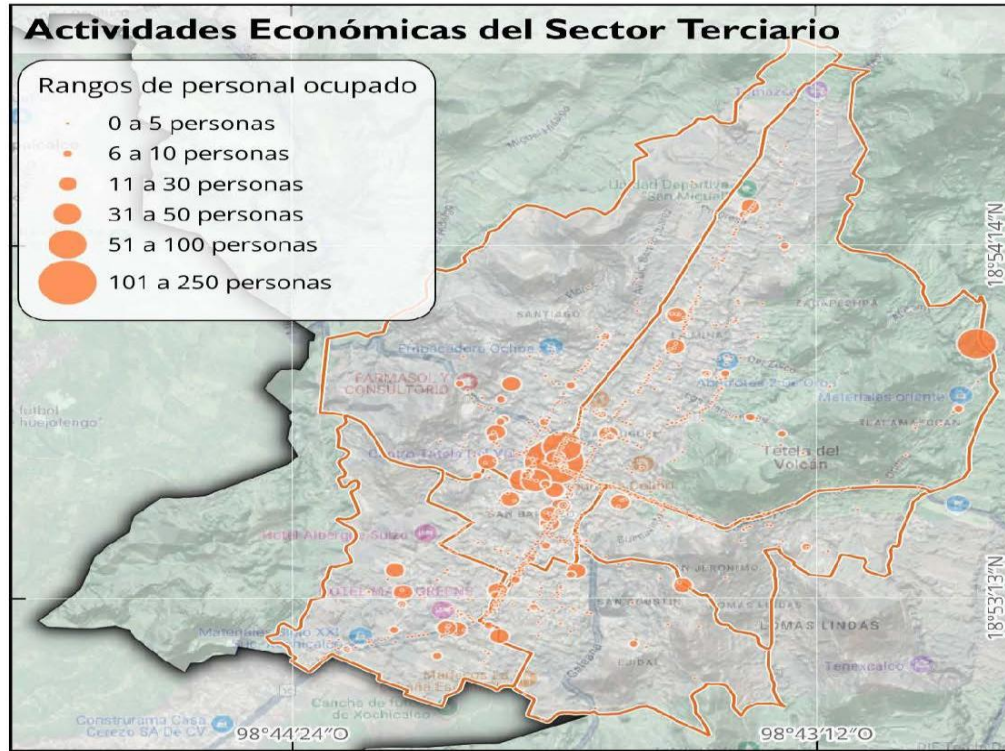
Actividades Económicas del Sector Terciario

Rangos de personal ocupado
0 a 5 personas
6 a 10 personas
11 a 30 personas
31 a 50 personas
51 a 100 personas
101 a 250 personas

Unidad Deportiva San Miguel
SANTIAGO
Empacadora Ochoa
FARMASOL Y CONSULTORIO
Materiales oriente
ZACAPEXPA
Tetela del Volcán
Hotel Albergue Suizo
SAN JERÓNIMO
SAN AGUSTÍN
LOMAS LINDAS
Tenexcalco
Cancha de fut de Xochicalco
Construrama Casa Cerezo SA De CV
futbol huejotengo
18°54'14"N
18°53'13"N
98°44'24"O
98°43'12"O